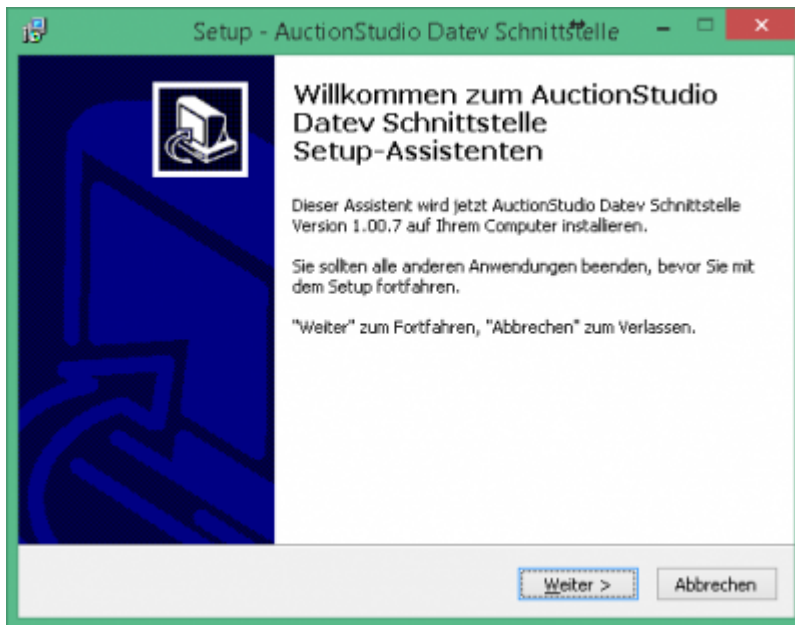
Setup - AuctionStudio Datev Schnittstelle

Willkommen zum AuctionStudio Datev Schnittstelle Setup-Assistenten

Dieser Assistent wird jetzt AuctionStudio Datev Schnittstelle Version 1.00.7 auf Ihrem Computer installieren.

Sie sollten alle anderen Anwendungen beenden, bevor Sie mit dem Setup fortfahren.

"Weiter" zum Fortfahren, "Abbrechen" zum Verlassen.

Weiter >

Abbrechen